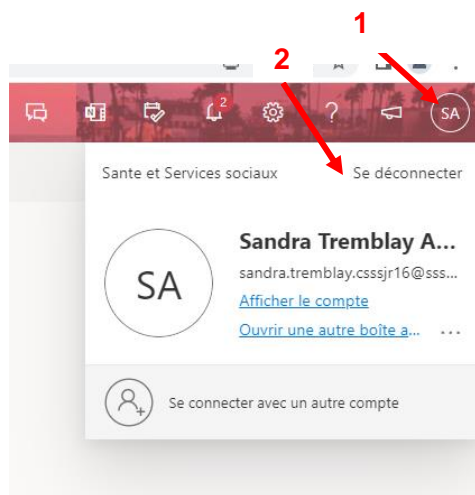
1

2

2

?

SA

Sante et Services sociaux

Se déconnecter

SA

Sandra Tremblay A...

sandra.tremblay.csssjr16@sss...

Afficher le compte

Ouvrir une autre boîte a...

...

Se connecter avec un autre compte